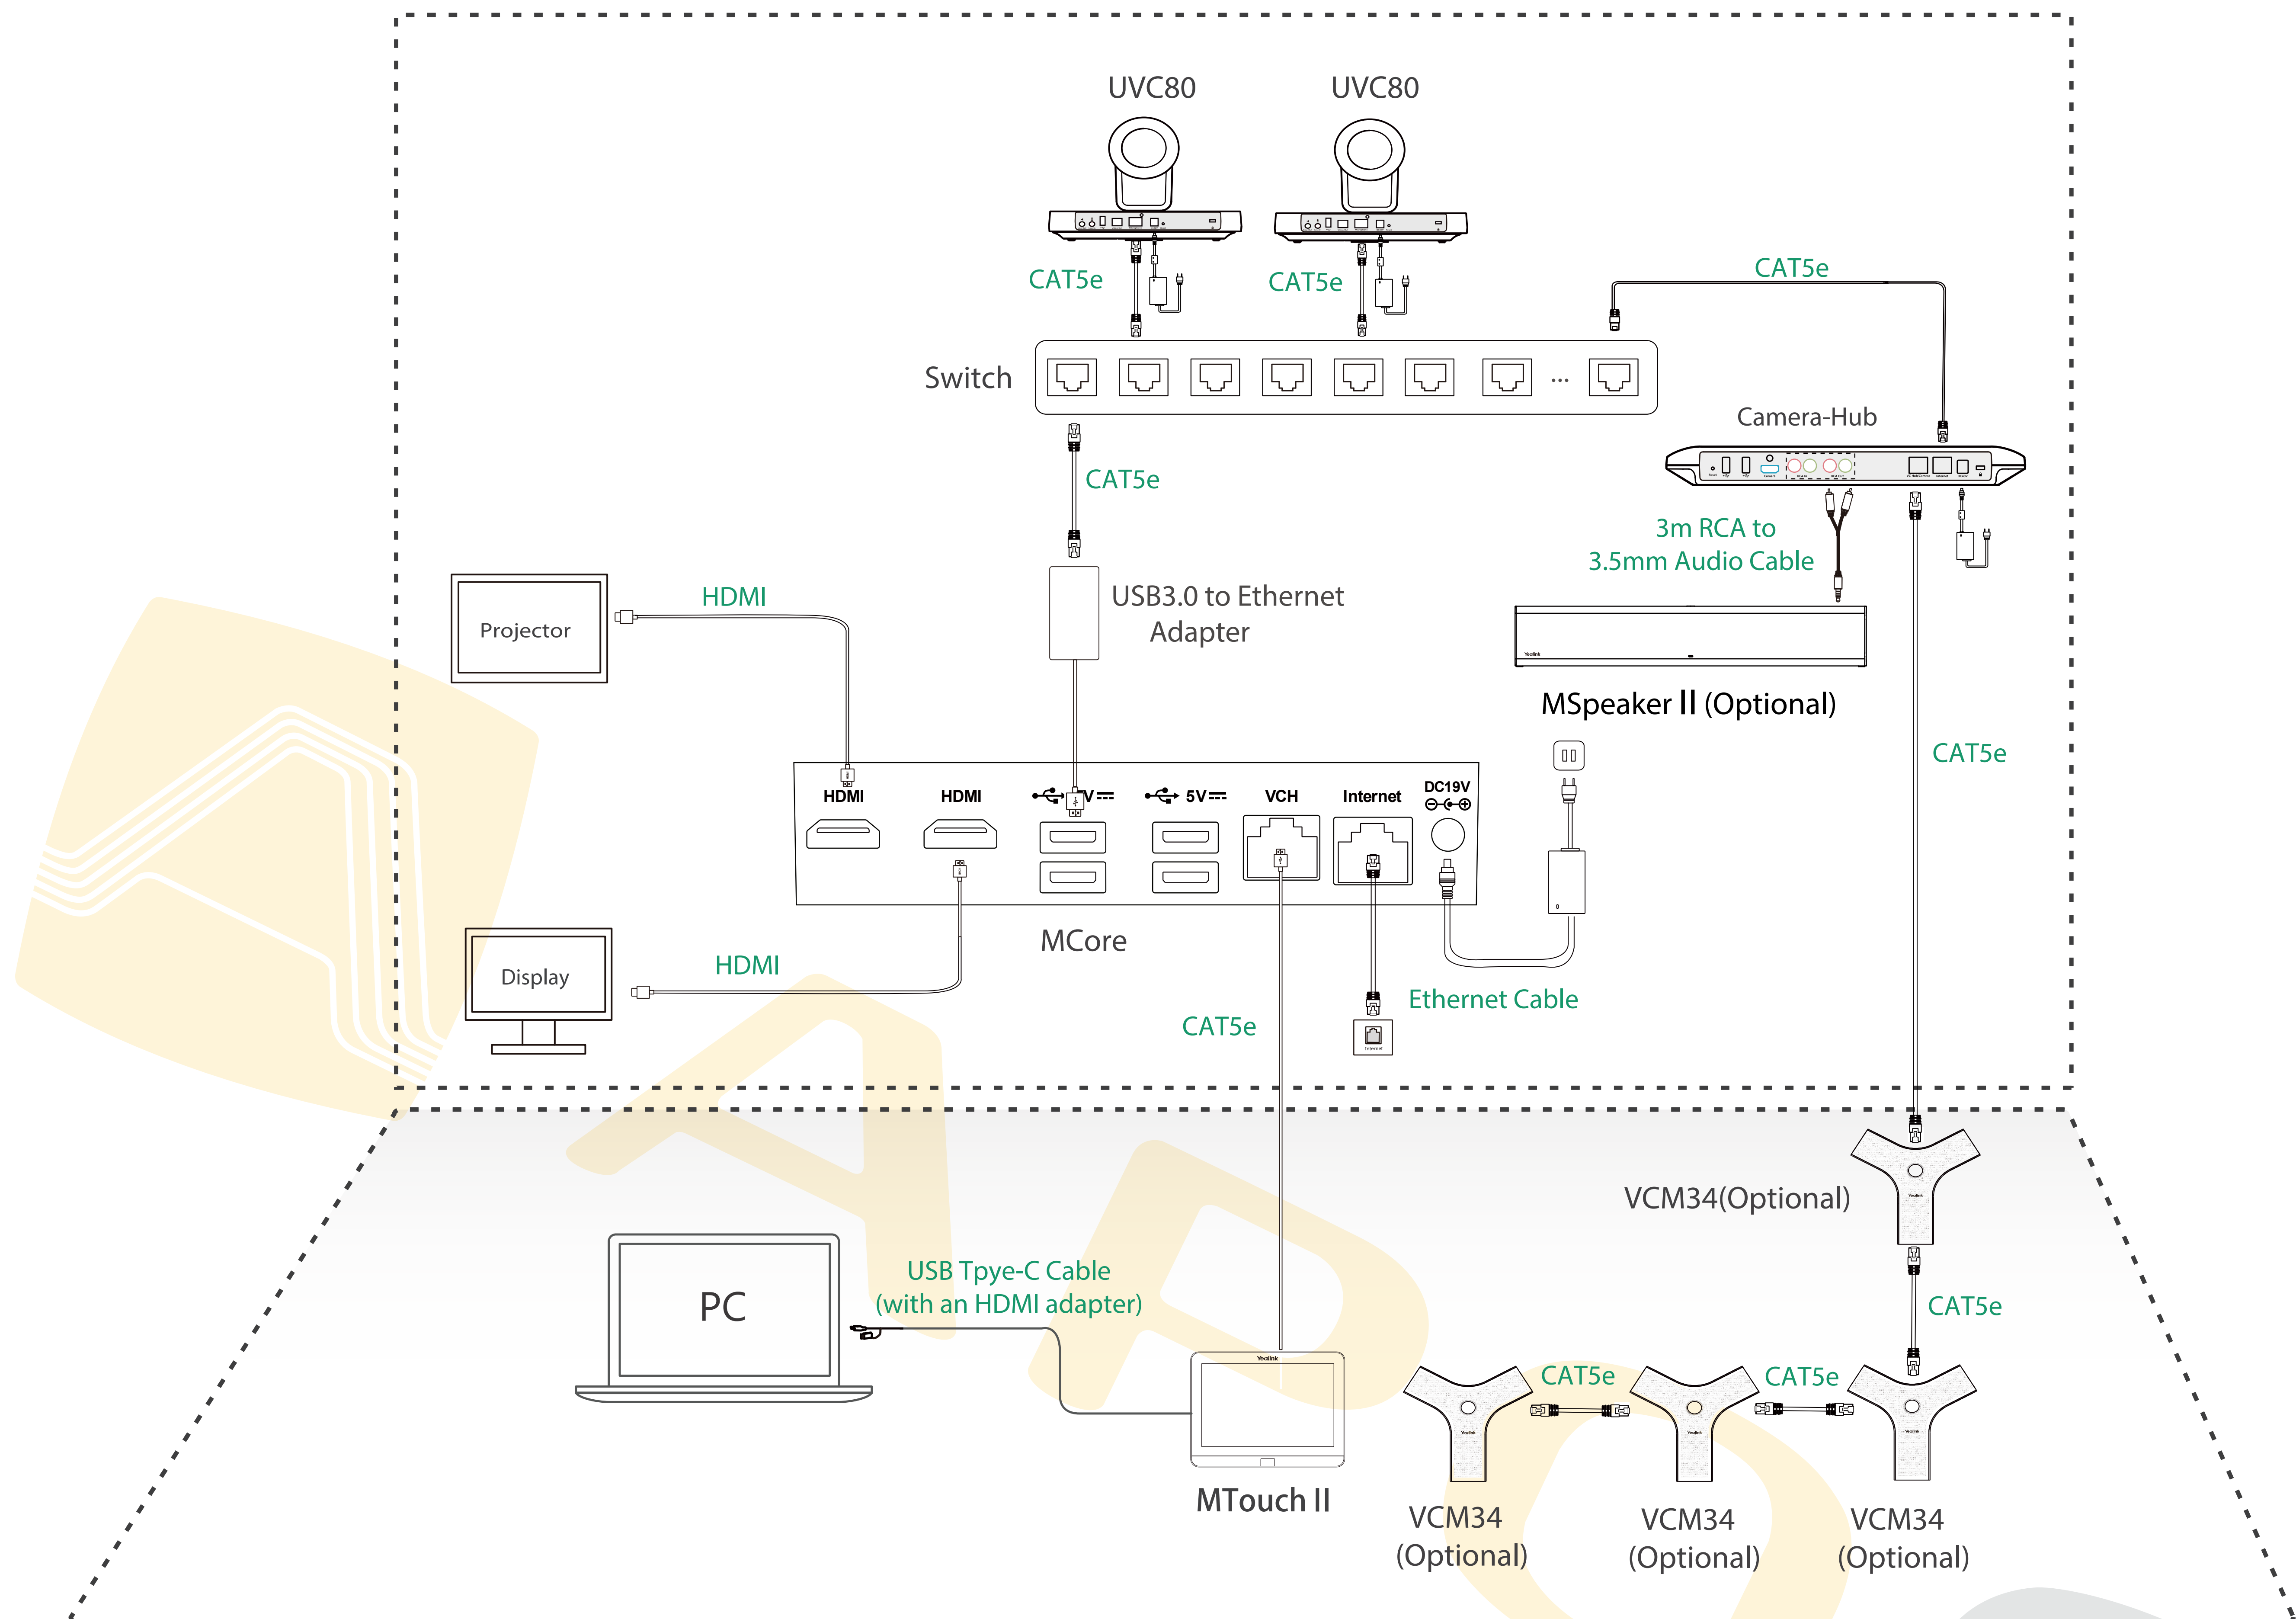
UVC80
UVC80

CAT5e
CAT5e
CAT5e

Switch
...

Camera-Hub

CAT5e

3m RCA to
3.5mm Audio Cable

Projector

HDMI

USB3.0 to Ethernet
Adapter

MSpeaker II (Optional)

CAT5e

HDMI
HDMI
5V
5V
VCH
Internet
DC19V

MCore

Display

HDMI

Ethernet Cable

CAT5e

VCM34(Optional)

CAT5e

PC

USB Tpye-C Cable
(with an HDMI adapter)

CAT5e
CAT5e

MTouch II

VCM34
(Optional)

VCM34
(Optional)

VCM34
(Optional)